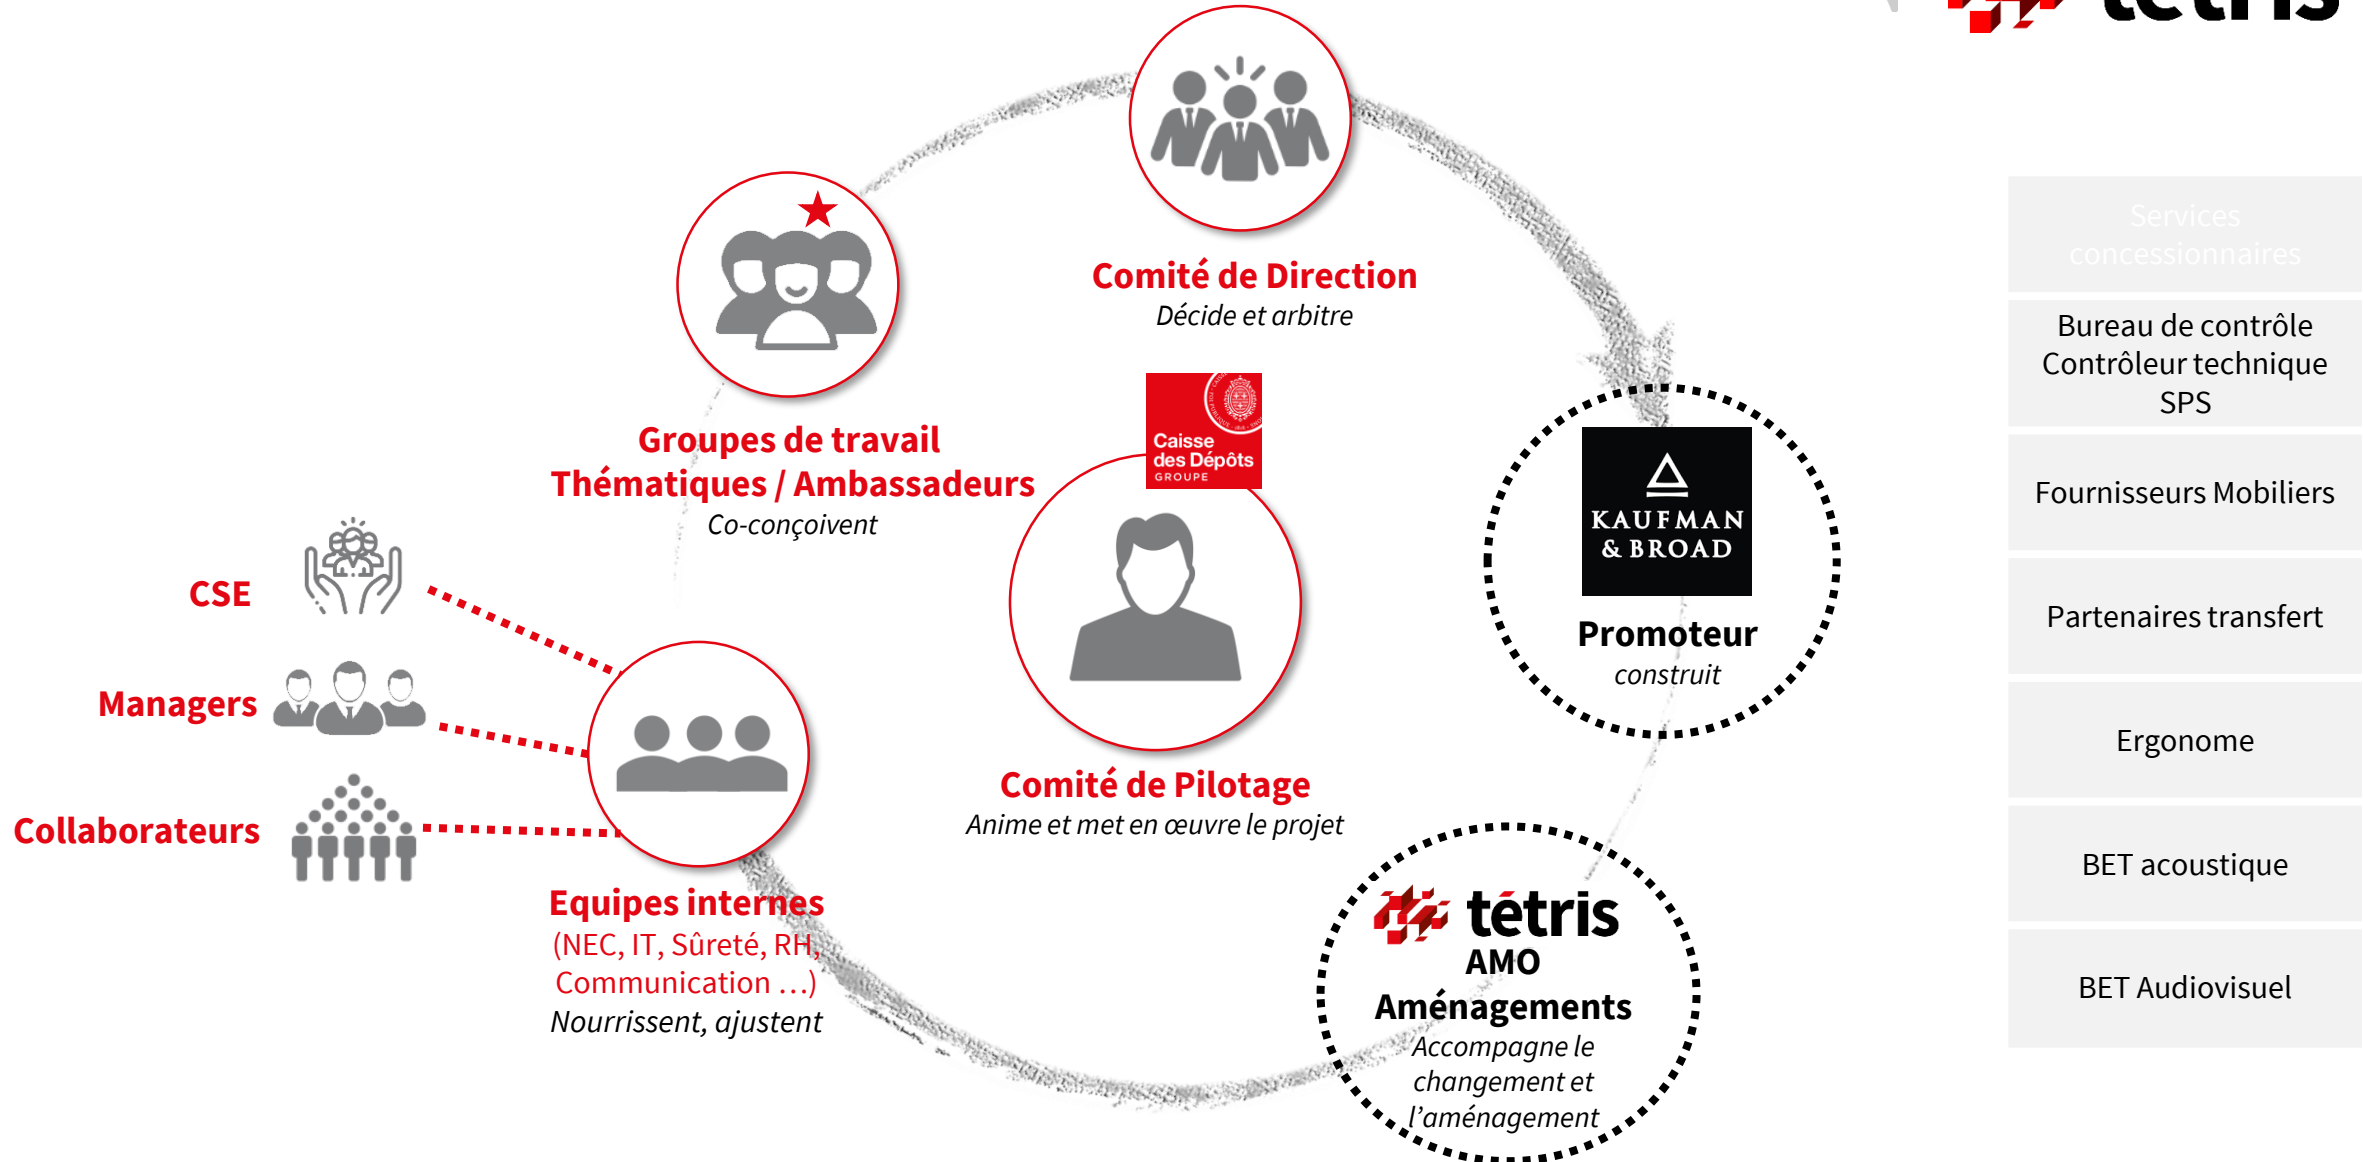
tetris

Comité de Direction
Décide et arbitre

Groupes de travail
Thématiques / Ambassadeurs
Co-conçoivent

Caisse des Dépôts
GROUPE

Comité de Pilotage
Anime et met en œuvre le projet

KAUFMAN & BROAD

Promoteur
construit

CSE

Managers

Collaborateurs

Equipes internes
(NEC, IT, Sûreté, RH, Communication …)
Nourrissent, ajustent

tétris
AMO
Aménagements
Accompagne le changement et l'aménagement

Services concessionnaires

Bureau de contrôle
Contrôleur technique
SPS

Fournisseurs Mobiliers

Partenaires transfert

Ergonome

BET acoustique

BET Audiovisuel